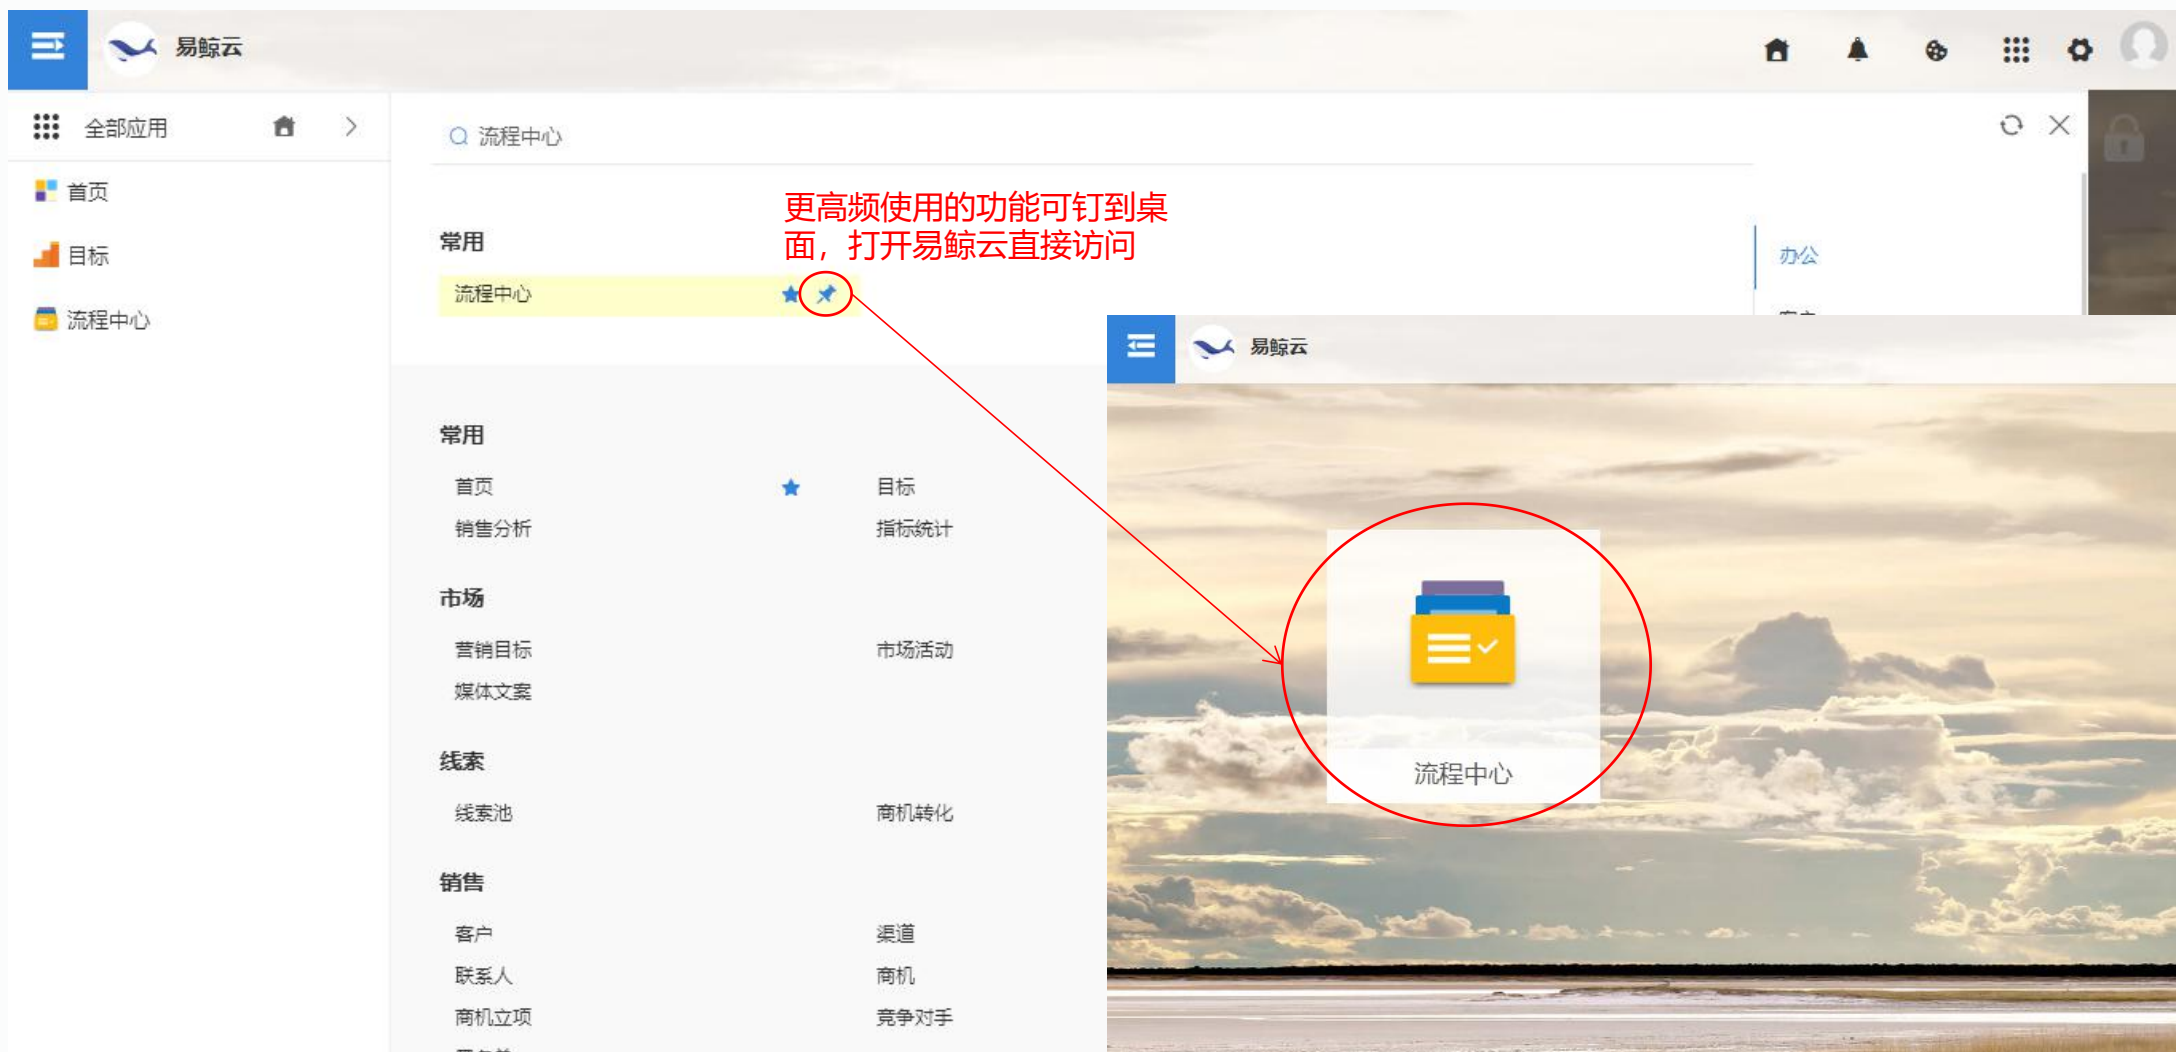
易鲸云

全部应用

首页

目标

流程中心

流程中心

更高频使用的功能可钉到桌面，打开易鲸云直接访问

常用

流程中心

办公

常用

首页

目标

销售分析

指标统计

市场

营销目标

市场活动

媒体文案

线索

线索池

商机转化

销售

客户

渠道

联系人

商机

商机立项

竞争对手

易鲸云

流程中心